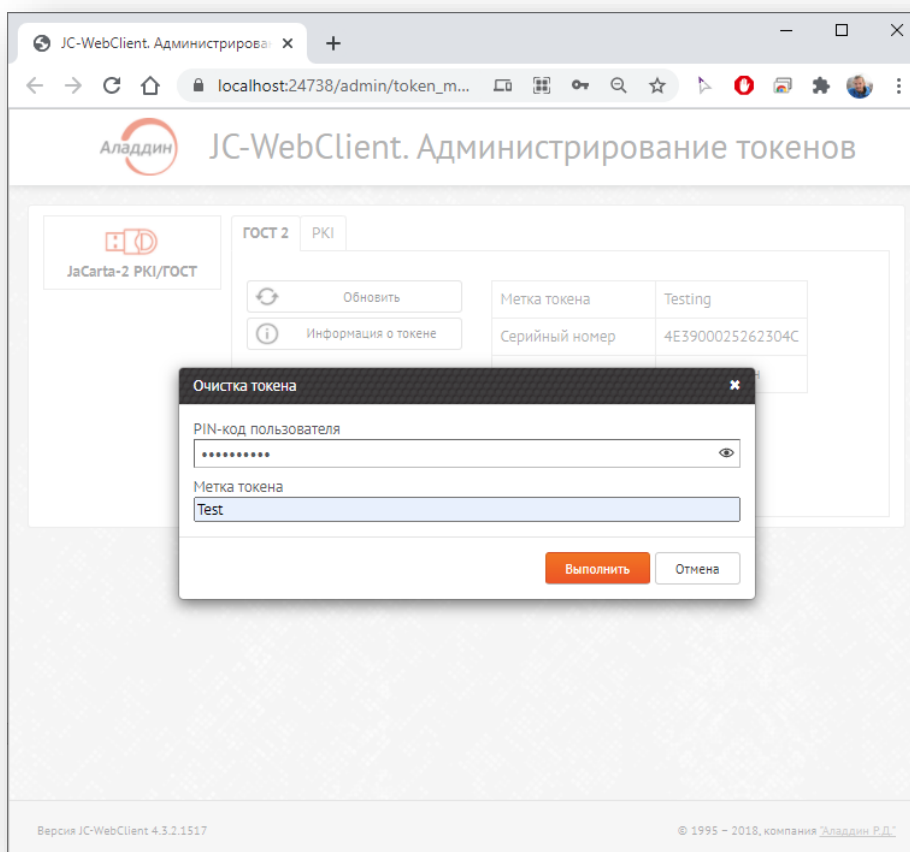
JC-WebClient. Администрирова ×
+
localhost:24738/admin/token_m...

Аладдин JC-WebClient. Администрирование токенов

JaCarta-2 PKI/ГОСТ

ГОСТ 2 PKI

Обновить
Информация о токене

| Метка токена | Testing |
|---|---|
| Серийный номер | 4E3900025262304C |

Очистка токена ×

PIN-код пользователя
••••••••••

Метка токена
Test

Выполнить Отмена

Версия JC-WebClient 4.3.2.1517

© 1995 – 2018, компания "Аладдин Р.Д."